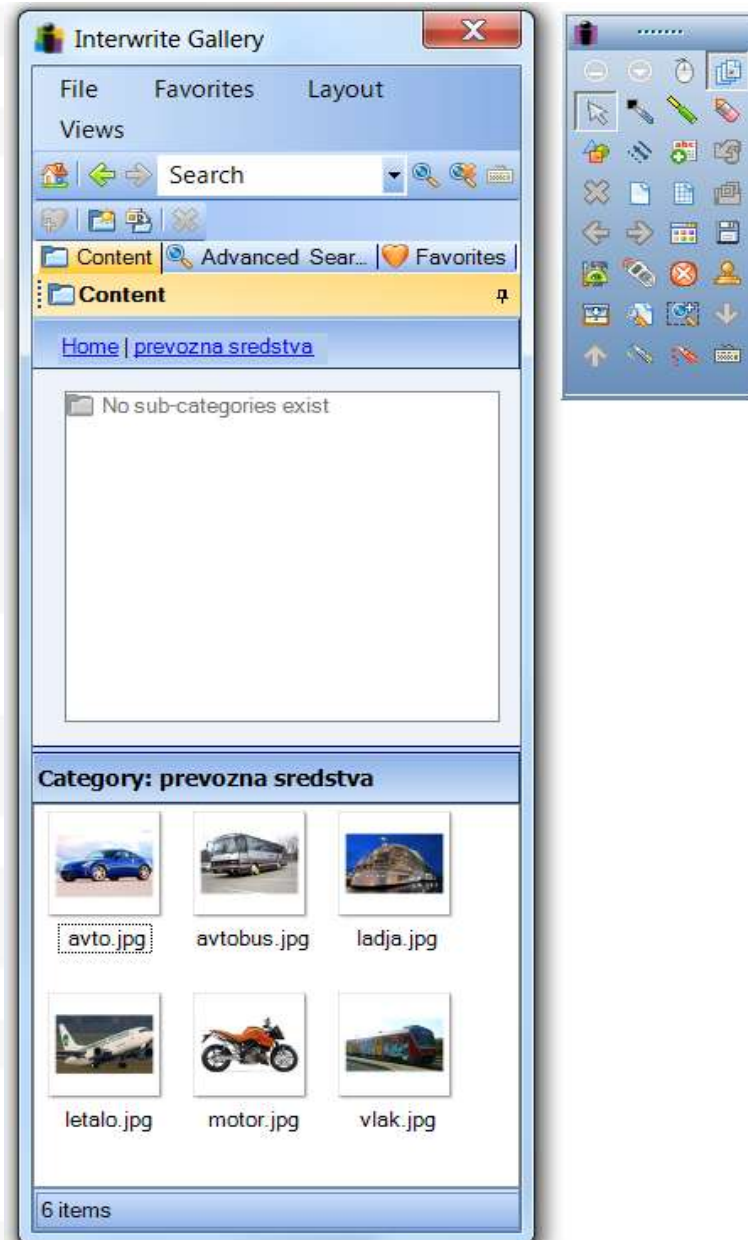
Interwrite Gallery

File Favorites Layout Views

Search

Content Advanced Sear... Favorites

Content

Home | prevozna sredstva

No sub-categories exist

Category: prevozna sredstva

avto.jpg avtobus.jpg ladja.jpg

letalo.jpg motor.jpg vlak.jpg

6 items